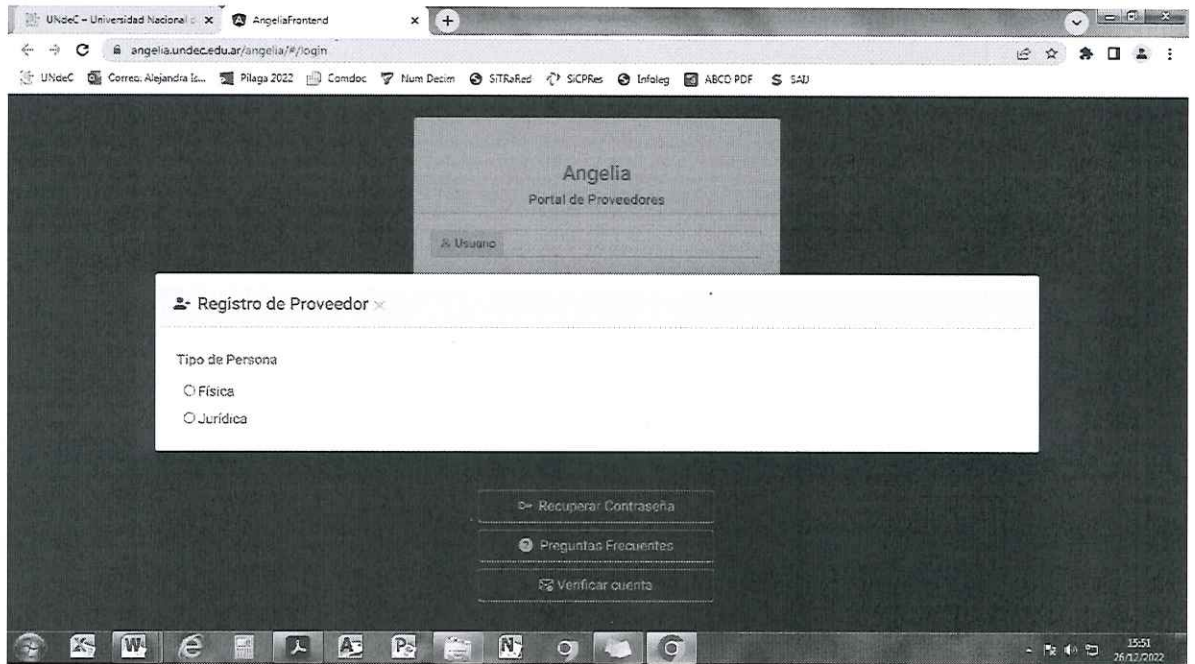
UNdeC – Universidad Nacional d ×
AngeliaFrontend ×
+

angelia.undec.edu.ar/angelia/#/login

UNdeC
Correo: Alejandra Is...
Pilaga 2022
Comdoc
Num Decim
SiTRaRed
SiCPRes
Infoleg
ABCD PDF
SAU

Angelia
Portal de Proveedores

Usuario

Registro de Proveedor ×

Tipo de Persona

Física
Jurídica

Recuperar Contraseña

Preguntas Frecuentes

Verificar cuenta

15:51
26/12/2022